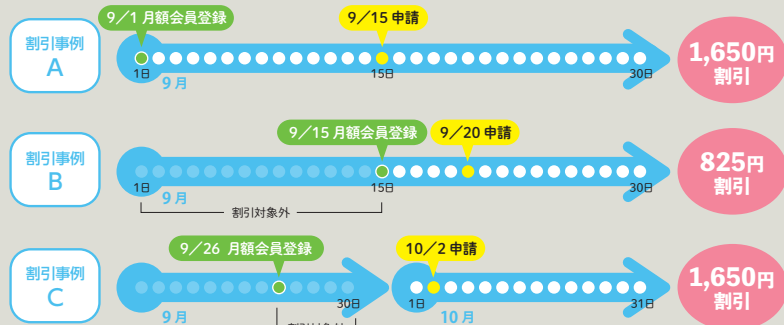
割引事例
A

9／1 月額会員登録

9／15 申請

1日

15日

30日

9月

1,650円
割引

割引事例
B

9／15 月額会員登録

9／20 申請

1日

15日

30日

9月

割引対象外

825円
割引

割引事例
C

9／26 月額会員登録

30日

9月

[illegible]

10／2 申請

1日

31日

10月

1,650円
割引